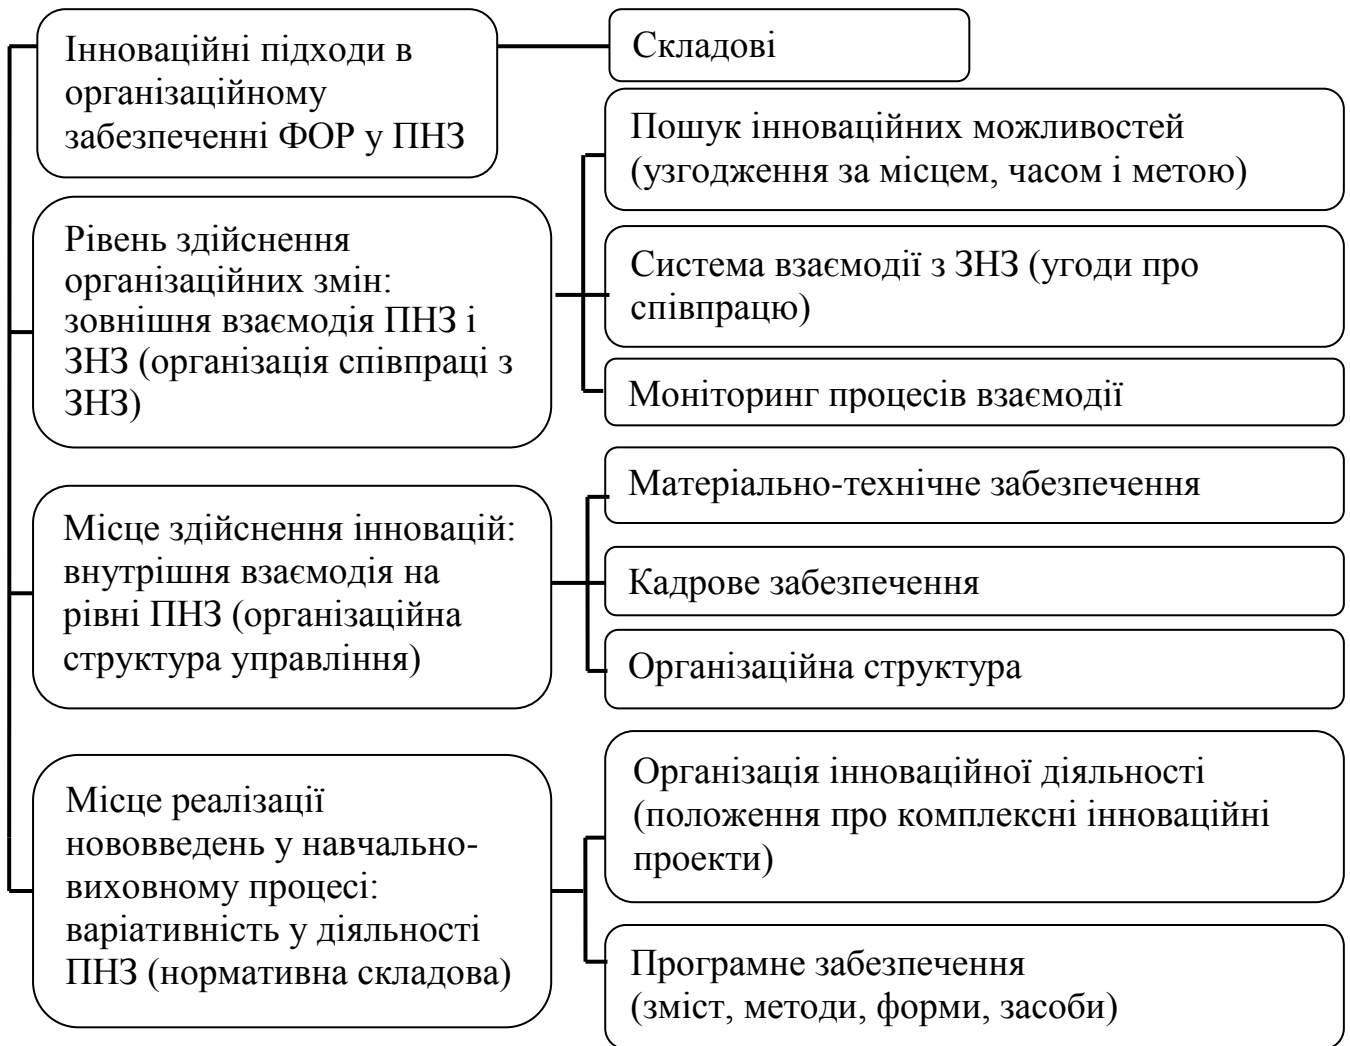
Інноваційні підходи в організаційному забезпеченні ФОР у ПНЗ

Складові

Рівень здійснення організаційних змін: зовнішня взаємодія ПНЗ і ЗНЗ (організація співпраці з ЗНЗ)

Пошук інноваційних можливостей (узгодження за місцем, часом і метою)

Система взаємодії з ЗНЗ (угоди про співпрацю)

Моніторинг процесів взаємодії

Місце здійснення інновацій: внутрішня взаємодія на рівні ПНЗ (організаційна структура управління)

Матеріально-технічне забезпечення

Кадрове забезпечення

Організаційна структура

Місце реалізації нововведень у навчально-виховному процесі: варіативність у діяльності ПНЗ (нормативна складова)

Організація інноваційної діяльності (положення про комплексні інноваційні проекти)

Програмне забезпечення (зміст, методи, форми, засоби)